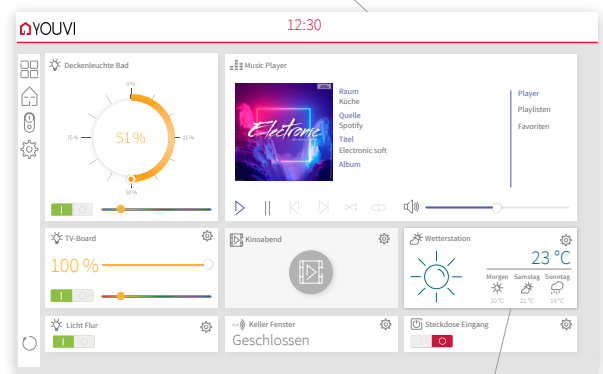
YOUVI

12:30

Deckenleuchte Bad

0 %

75 %

51 %

25 %

50 %

Music Player

Electronic

Raum
Küche

Quelle
Spotify

Titel
Electronic soft

Album

Player

Playlisten

Favoriten

TV-Board

100 %

Kinoabend

Wetterstation

23 °C

Morgen
20 °C

Samstag
21 °C

Sonntag
19 °C

Licht Flur

Keller Fenster

Geschlossen

Steckdose Eingang